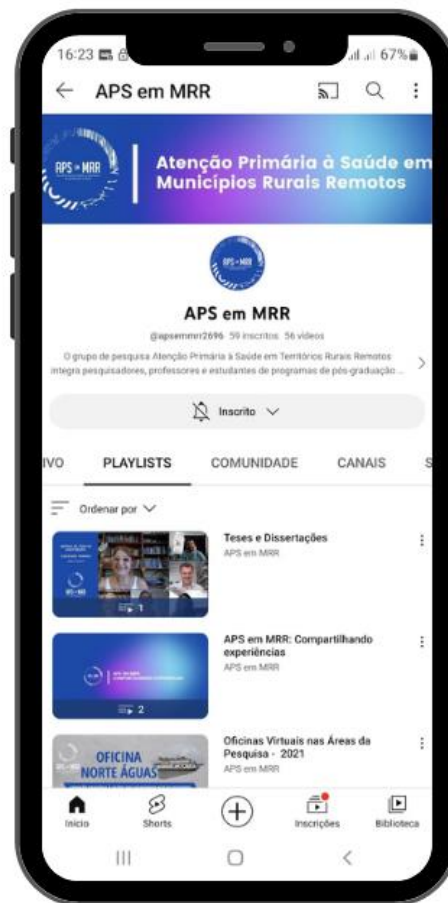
16:23 67%

APS em MRR

APS em MRR

Atenção Primária à Saúde em Municípios Rurais Remotos

APS em MRR

APS em MRR

@apsemmrr2696 59 inscritos 56 vídeos

O grupo de pesquisa Atenção Primária à Saúde em Territórios Rurais Remotos integra pesquisadores, professores e estudantes de programas de pós-graduação ...

Inscrito

IVO PLAYLISTS COMUNIDADE CANAIS S

Ordenar por

Teses e Dissertações
APS em MRR
1

APS em MRR: Compartilhando experiências
APS em MRR
2

Oficinas Virtuais nas Áreas da Pesquisa - 2021
APS em MRR

OFICINA NORTE ÁGUAS

Início Shorts Inscrições Biblioteca